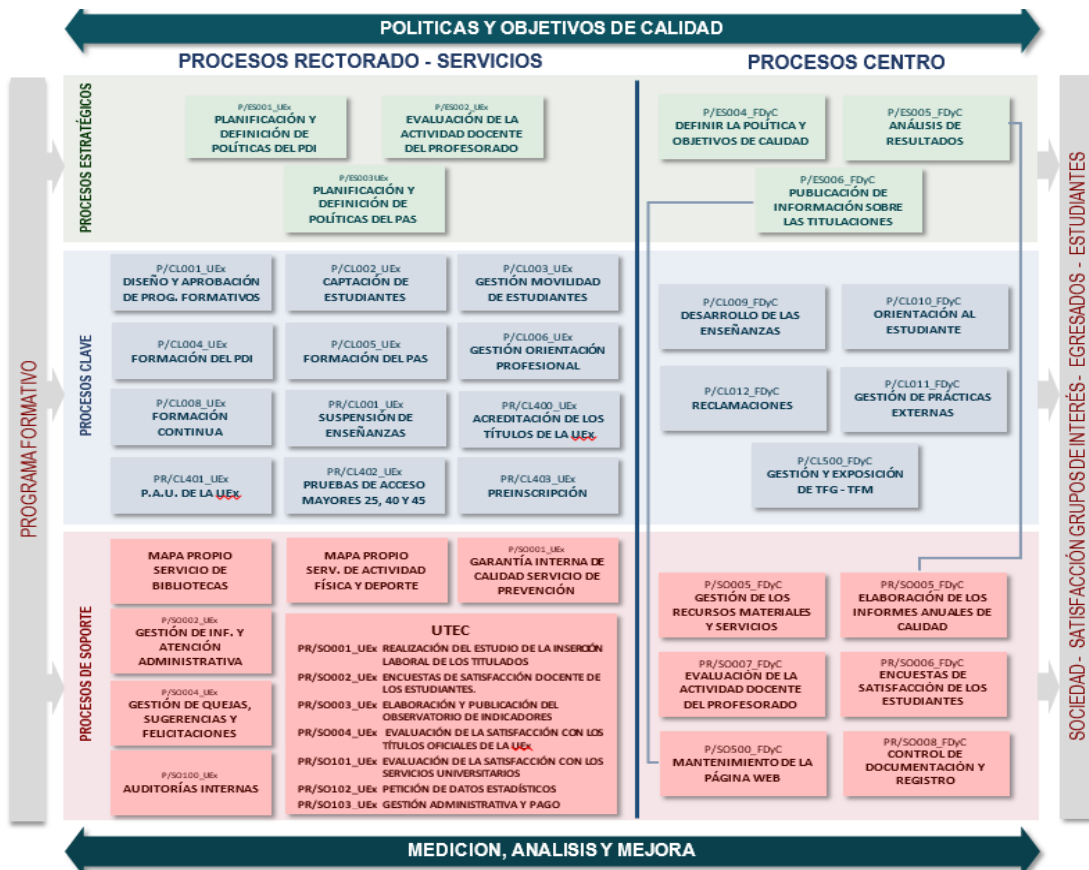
POLITICAS Y OBJETIVOS DE CALIDAD

PROCESOS RECTORADO - SERVICIOS

PROCESOS CENTRO

PROGRAMA FORMATIVO

PROCESOS ESTRATÉGICOS

P/ES001_UEx
PLANIFICACIÓN Y DEFINICIÓN DE POLÍTICAS DEL PDI

P/ES002_UEx
EVALUACIÓN DE LA ACTIVIDAD DOCENTE DEL PROFESORADO

P/ES003UEx
PLANIFICACIÓN Y DEFINICIÓN DE POLÍTICAS DEL PAS

P/ES004_FDyC
DEFINIR LA POLÍTICA Y OBJETIVOS DE CALIDAD

P/ES005_FDyC
ANÁLISIS DE RESULTADOS

P/ES006_FDyC
PUBLICACIÓN DE INFORMACIÓN SOBRE LAS TITULACIONES

PROCESOS CLAVE

P/CL001_UEx
DISEÑO Y APROBACIÓN DE PROG. FORMATIVOS

P/CL002_UEx
CAPTACIÓN DE ESTUDIANTES

P/CL003_UEx
GESTIÓN MOVILIDAD DE ESTUDIANTES

P/CL004_UEx
FORMACIÓN DEL PDI

P/CL005_UEx
FORMACIÓN DEL PAS

P/CL006_UEx
GESTIÓN ORIENTACIÓN PROFESIONAL

P/CL008_UEx
FORMACIÓN CONTINUA

PR/CL001_UEx
SUSPENSIÓN DE ENSEÑANZAS

PR/CL400_UEx
ACREDITACIÓN DE LOS TÍTULOS DE LA UEx

PR/CL401_UEx
P.A.U. DE LA UEx

PR/CL402_UEx
PRUEBAS DE ACCESO MAYORES 25, 40 Y 45

PR/CL403_UEx
PREINSCRIPCIÓN

P/CL009_FDyC
DESARROLLO DE LAS ENSEÑANZAS

P/CL010_FDyC
ORIENTACIÓN AL ESTUDIANTE

P/CL012_FDyC
RECLAMACIONES

P/CL011_FDyC
GESTIÓN DE PRÁCTICAS EXTERNAS

P/CL500_FDyC
GESTIÓN Y EXPOSICIÓN DE TFG - TFM

PROCESOS DE SOPORTE

MAPA PROPIO SERVICIO DE BIBLIOTECAS

MAPA PROPIO SERV. DE ACTIVIDAD FÍSICA Y DEPORTE

P/SO001_UEx
GARANTÍA INTERNA DE CALIDAD SERVICIO DE PREVENCIÓN

P/SO002_UEx
GESTIÓN DE INF. Y ATENCIÓN ADMINISTRATIVA

P/SO004_UEx
GESTIÓN DE QUEJAS, SUGERENCIAS Y FELICITACIONES

P/SO100_UEx
AUDITORÍAS INTERNAS

UTEC
PR/SO001_UEx REALIZACIÓN DEL ESTUDIO DE LA INSERCIÓN LABORAL DE LOS TITULADOS
PR/SO002_UEx ENCUESTAS DE SATISFACCIÓN DOCENTE DE LOS ESTUDIANTES.
PR/SO003_UEx ELABORACIÓN Y PUBLICACIÓN DEL OBSERVATORIO DE INDICADORES
PR/SO004_UEx EVALUACIÓN DE LA SATISFACCIÓN CON LOS TÍTULOS OFICIALES DE LA UEx
PR/SO101_UEx EVALUACIÓN DE LA SATISFACCIÓN CON LOS SERVICIOS UNIVERSITARIOS
PR/SO102_UEx PETICIÓN DE DATOS ESTADÍSTICOS
PR/SO103_UEx GESTIÓN ADMINISTRATIVA Y PAGO

P/SO005_FDyC
GESTIÓN DE LOS RECURSOS MATERIALES Y SERVICIOS

PR/SO005_FDyC
ELABORACIÓN DE LOS INFORMES ANUALES DE CALIDAD

PR/SO007_FDyC
EVALUACIÓN DE LA ACTIVIDAD DOCENTE DEL PROFESORADO

PR/SO006_FDyC
ENCUESTAS DE SATISFACCIÓN DE LOS ESTUDIANTES

P/SO500_FDyC
MANTENIMIENTO DE LA PÁGINA WEB

PR/SO008_FDyC
CONTROL DE DOCUMENTACIÓN Y REGISTRO

SOCIEDAD - SATISFACCIÓN GRUPOS DE INTERÉS - EGRESADOS - ESTUDIANTES

MEDICION, ANALISIS Y MEJORA